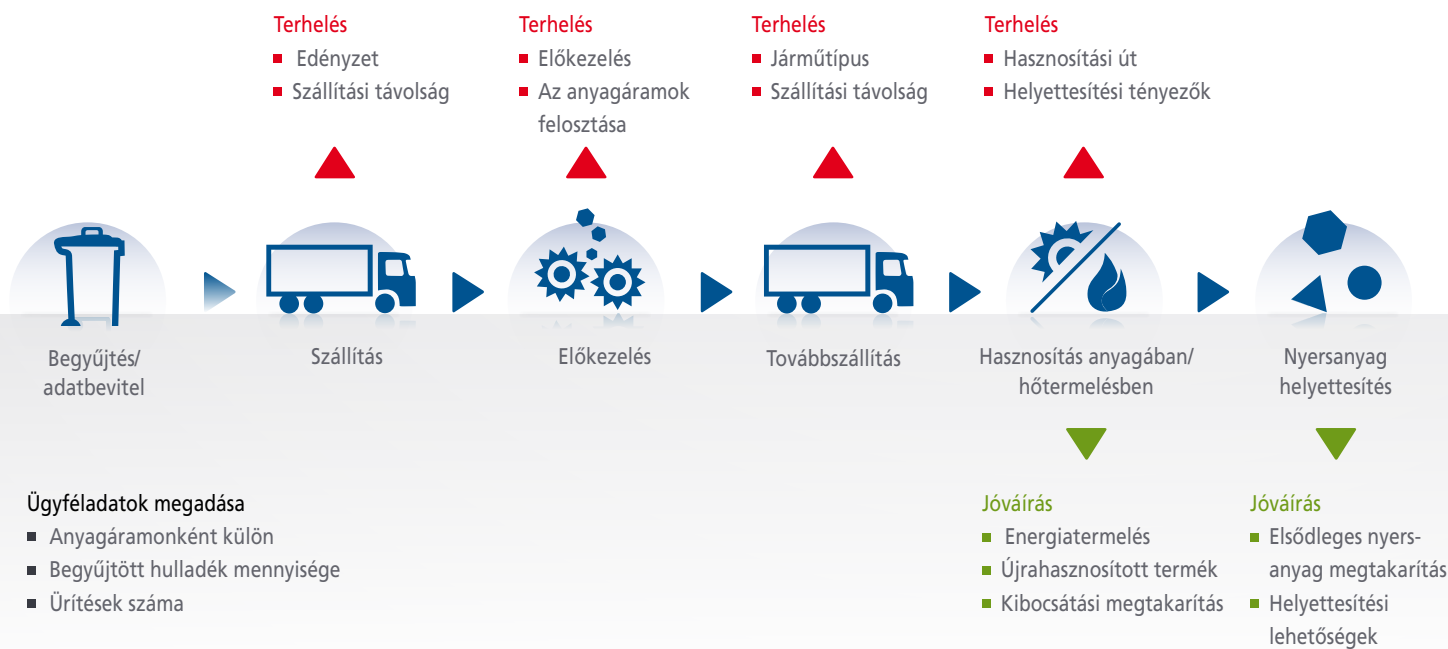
Terhelés
- Edényzet
- Szállítási távolság

Terhelés
- Előkezelés
- Az anyagáramok felosztása

Terhelés
- Járműtípus
- Szállítási távolság

Terhelés
- Hasznosítási út
- Helyettesítési tényezők

Begyűjtés/ adatbevitel

Szállítás

Előkezelés

Továbbszállítás

Hasznosítás anyagában/ hőtermelésben

Nyersanyag helyettesítés

Ügyféladatok megadása
- Anyagáramonként külön
- Begyűjtött hulladék mennyisége
- Ürítések száma

Jóváírás
- Energiatermelés
- Újrahasznosított termék
- Kibocsátási megtakarítás

Jóváírás
- Elsődleges nyersanyag megtakarítás
- Helyettesítési lehetőségek